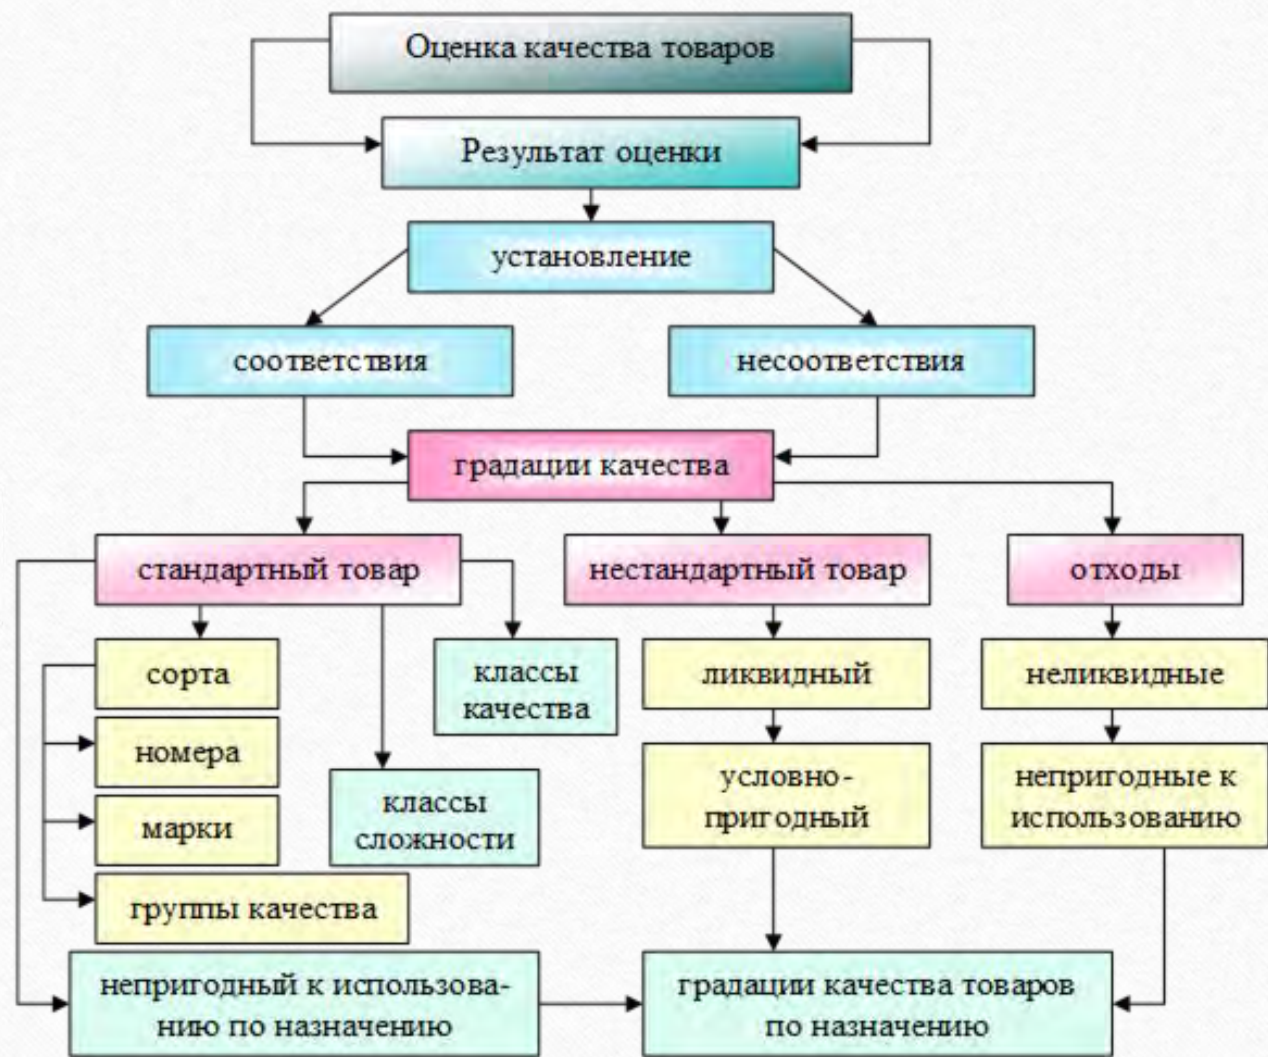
Оценка качества товаров

Результат оценки

установление

соответствия

несоответствия

градации качества

стандартный товар

нестандартный товар

отходы

сорта

классы качества

ликвидный

неликвидные

номера

условно-пригодный

непригодные к использованию

марки

классы сложности

группы качества

непригодный к использованию по назначению

градации качества товаров по назначению